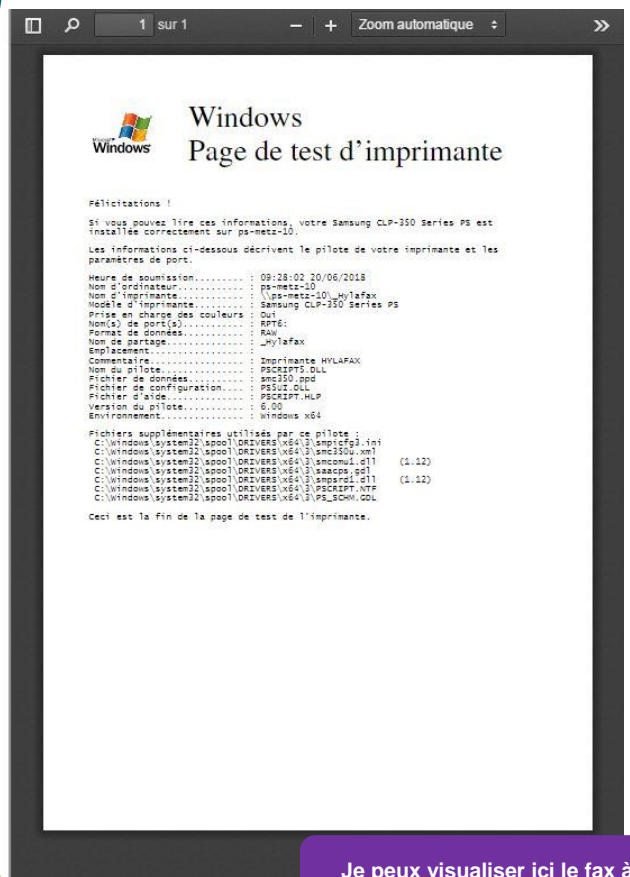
1 sur 1

Zoom automatique

Windows

Windows
Page de test d'imprimante

Félicitations !

Si vous pouvez lire ces informations, votre Samsung CLP-350 Series PS est installée correctement sur ps-metz-10.

Les informations ci-dessous décrivent le pilote de votre imprimante et les paramètres de port.

Heure de soumission.......... : 09:28:02 20/06/2018
Nom d'ordinateur............. : ps-metz-10
Nom d'imprimante............. : \\ps-metz-10\_Hylafax
Modèle d'imprimante.......... : Samsung CLP-350 Series PS
Prise en charge des couleurs : Oui
Nom(s) de port(s)............ : RPT6:
Format de données............ : RAW
Nom de partage............... : _Hylafax
Emplacement.................. :
Commentaire.................. : Imprimante HYLAFAX
Nom du pilote................ : PSCRIPT5.DLL
Fichier de données........... : smc350.ppd
Fichier de configuration..... : PS5UI.DLL
Fichier d'aide............... : PSCRIPT.HLP
Version du pilote............ : 6.00
Environnement................ : Windows x64

Fichiers supplémentaires utilisés par ce pilote :
C:\Windows\system32\spool\DRIVERS\x64\3\smpicfg3.ini
C:\Windows\system32\spool\DRIVERS\x64\3\smc350u.xml
C:\Windows\system32\spool\DRIVERS\x64\3\smcomui.dll (1.12)
C:\Windows\system32\spool\DRIVERS\x64\3\saacps.gdl
C:\Windows\system32\spool\DRIVERS\x64\3\smpsrd1.dll (1.12)
C:\Windows\system32\spool\DRIVERS\x64\3\PSCRIPT.NTF
C:\Windows\system32\spool\DRIVERS\x64\3\PS_SCHM.GDL

Ceci est la fin de la page de test de l'imprimante.

Je peux visualiser ici le fax à